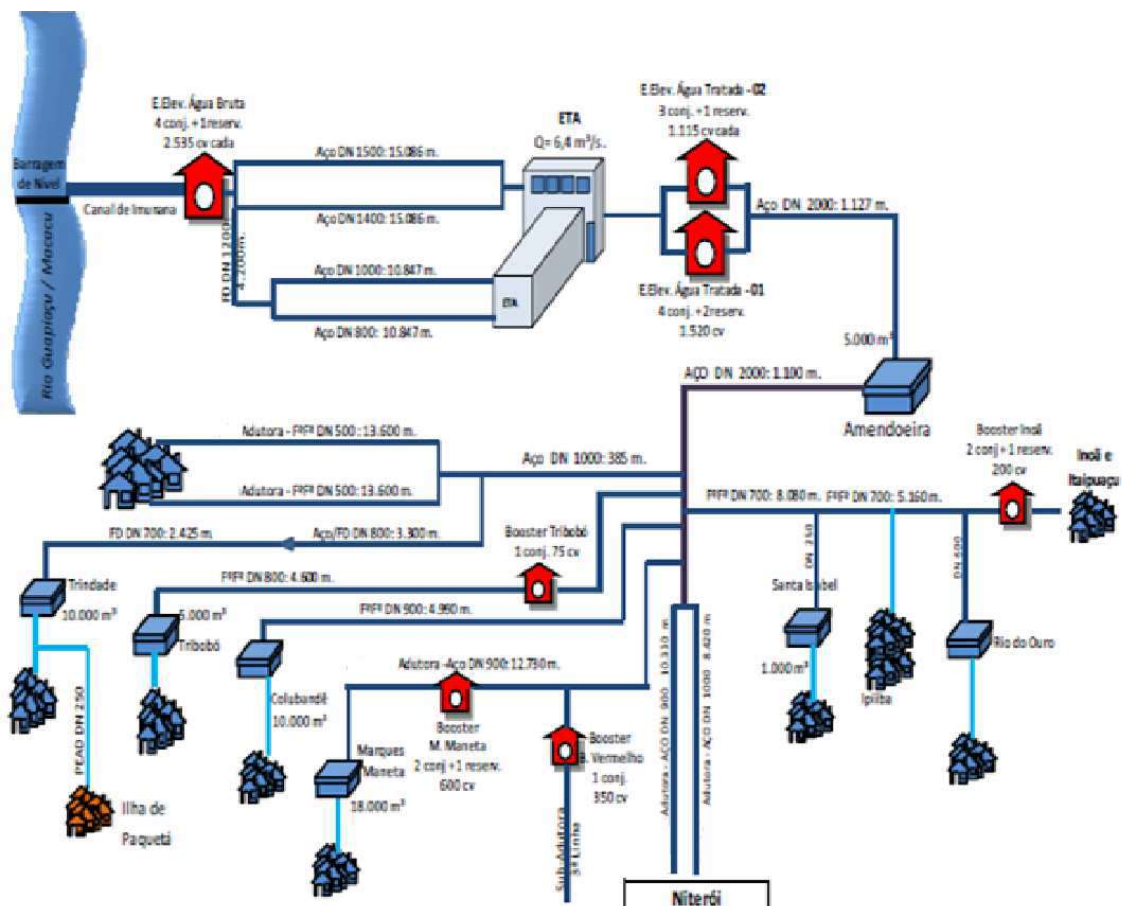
Barragem de Nível

Rio Guapiaçu / Macacu

E.Elev. Água Bruta
4 conj. + 1 reserv.
2.535 cv cada

Canal de Imunana

Aço DN 1500: 15.086 m.

Aço DN 1400: 15.086 m.

FD DN 1200
4.200 m.

Aço DN 1000: 10.847 m.

Aço DN 800: 10.847 m.

ETA
Q= 6,4 m³/s.

ETA

E.Elev. Água Tratada - 02
3 conj. + 1 reserv.
1.115 cv cada

E.Elev. Água Tratada - 01
4 conj. + 2 reserv.
1.520 cv

Aço DN 2000: 1.127 m.

5.000 m³

AÇO DN 2000: 1.100 m.

Amendoeira

Booster Inoã
2 conj + 1 reserv.
200 cv

Inoã e Itaipuaçu

Adutora - FºFº DN 500 : 13.600 m.

Adutora - FºFº DN 500 : 13.600 m.

Aço DN 1000: 385 m.

FºFº DN 700: 8.080 m.

FºFº DN 700: 5.160 m.

FD DN 700: 2.425 m.

Aço/FD DN 800: 3.300 m.

Booster Tribobó
1 conj. 75 cv

DN 250

DN 600

FºFº DN 800: 4.600 m.

Trindade
10.000 m³

5.000 m³
Tribobó

FºFº DN 900: 4.990 m.

Santa Isabel

1.000 m³

Ipiíba

Rio do Ouro

Colubandê
10.000 m³

Adutora - Aço DN 900: 12.730 m.

Booster
M. Maneta
2 conj + 1 reserv.
600 cv

Booster
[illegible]. Vermelho
1 conj.
350 cv

Adutora - AÇO DN 900 10.310 m.

Adutora - AÇO DN 1000 8.420 m.

PEAD DN 250

Ilha de Paquetá

Marques Maneta

18.000 m³

Sub Adutora
3ª Linha

Niterói